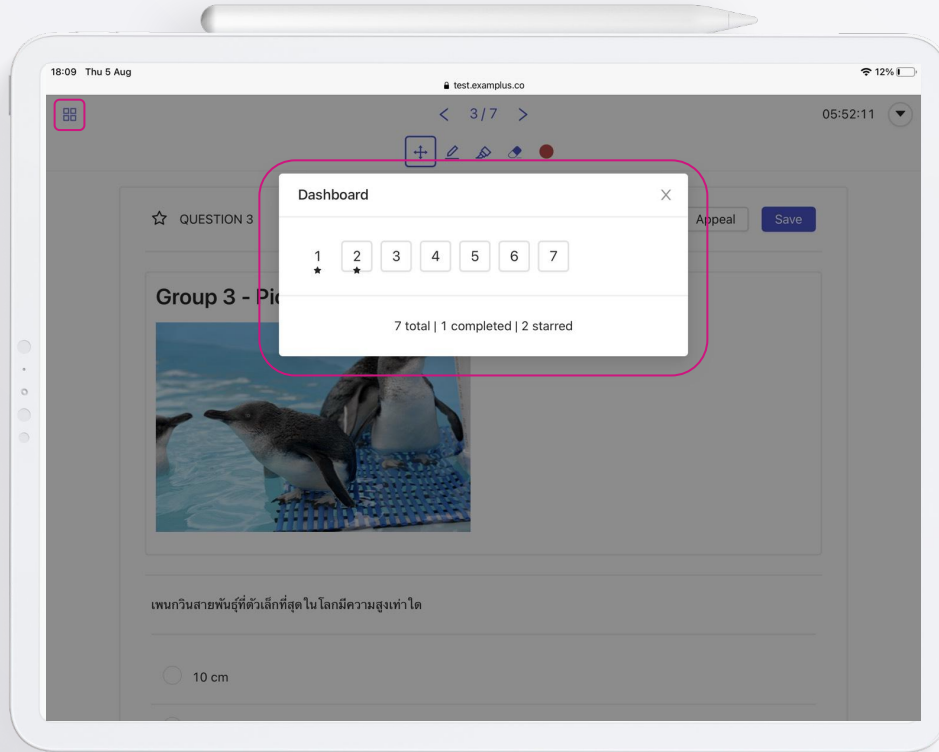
18:09 Thu 5 Aug

test.examplus.co

12%

< 3/7 >

05:52:11

Dashboard

X

1 ★ 2 ★ 3 4 5 6 7

7 total | 1 completed | 2 starred

QUESTION 3

Appeal

Save

Group 3 - Pi

เพนกวินสายพันธุ์ที่ตัวเล็กที่สุดในโลกมีความสูงเท่าใด

10 cm